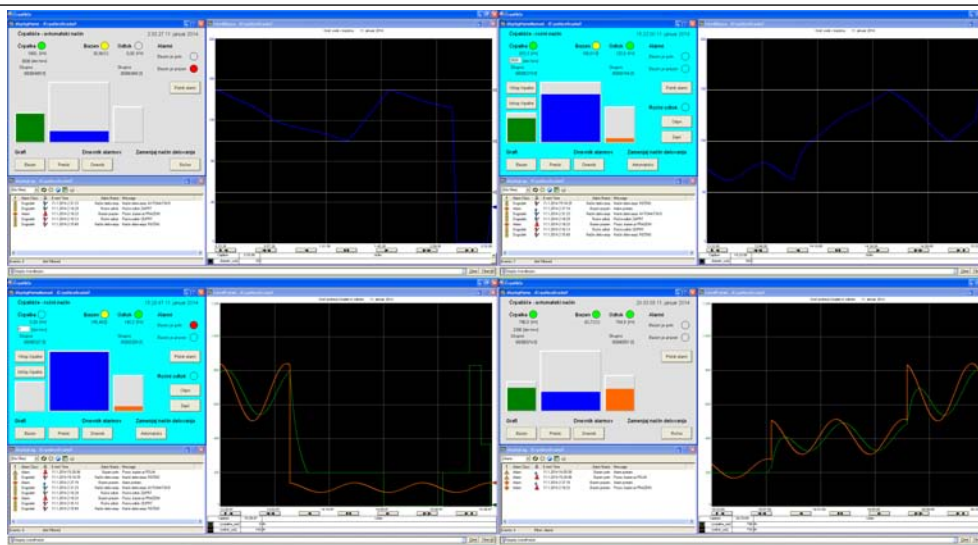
Črpalka - avtomatski način
2:30:27 11. januar 2014
Črpalka
Bazen
Odtok
Alarmi
Bazen je prazen
Pokaži alarm
Grafi
Dnevnik alarmov
Zamenjaj način delovanja
Bazen
Pretok
Dnevnik
Ročno

Črpalka - ročni način
Črpalka
Bazen
Odtok
Alarmi
Bazen je prazen
Vklop črpalke
Izklop črpalke
Pokaži alarm
Ročni odtok
Odpri
Zapri
Grafi
Dnevnik alarmov
Zamenjaj način delovanja
Bazen
Pretok
Dnevnik
Avtomatsko

Črpalka - ročni način
Črpalka
Bazen
Odtok
Alarmi
Bazen je poln
Bazen je prazen
Vklop črpalke
Izklop črpalke
Pokaži alarm
Ročni odtok
Odpri
Zapri
Grafi
Dnevnik alarmov
Zamenjaj način delovanja
Bazen
Pretok
Dnevnik
Avtomatsko

Črpalka - avtomatski način
Črpalka
Bazen
Odtok
Alarmi
Bazen je poln
Bazen je prazen
Pokaži alarm
Grafi
Dnevnik alarmov
Zamenjaj način delovanja
Bazen
Pretok
Dnevnik
Ročno

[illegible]